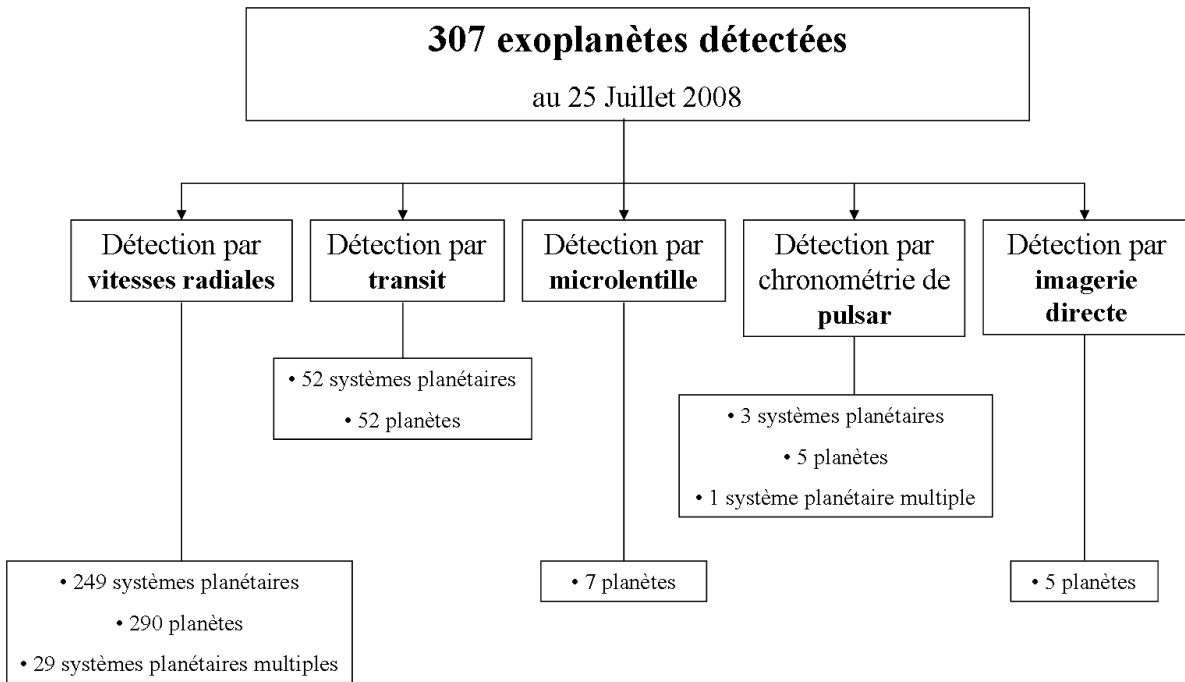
307 exoplanètes détectées

au 25 Juillet 2008

Détection par vitesses radiales

• 249 systèmes planétaires
• 290 planètes
• 29 systèmes planétaires multiples

Détection par transit

• 52 systèmes planétaires
• 52 planètes

Détection par microlentille

• 7 planètes

Détection par chronométrie de pulsar

• 3 systèmes planétaires
• 5 planètes
• 1 système planétaire multiple

Détection par imagerie directe

• 5 planètes